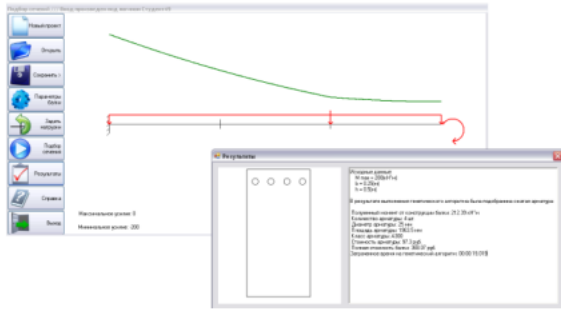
Подбор сечений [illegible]

Новый проект

Открыть

Сохранить

Параметры балки

Задать нагрузки

Подбор сечения

Результаты

Справка

Выход

Максимальное усилие: 0

Минимальное усилие: -200

Результаты

Исходные данные:
М max = 200(кН*м)
b = 0.20(м)
h = 0.70(м)

В результате выполнения генетического алгоритма была подобрана схема армирования

Внутренний момент от конструкции балки: 212.00(кН*м)
Количество арматуры: 4 шт
Диаметр арматуры: 25 мм
Площадь арматуры: 1963.5 мм
Класс арматуры: А300
Стоимость арматуры: 97.3 руб
Полная стоимость балки: 368.97 руб
Затраченное время на генетический алгоритм: 00:00:16.078